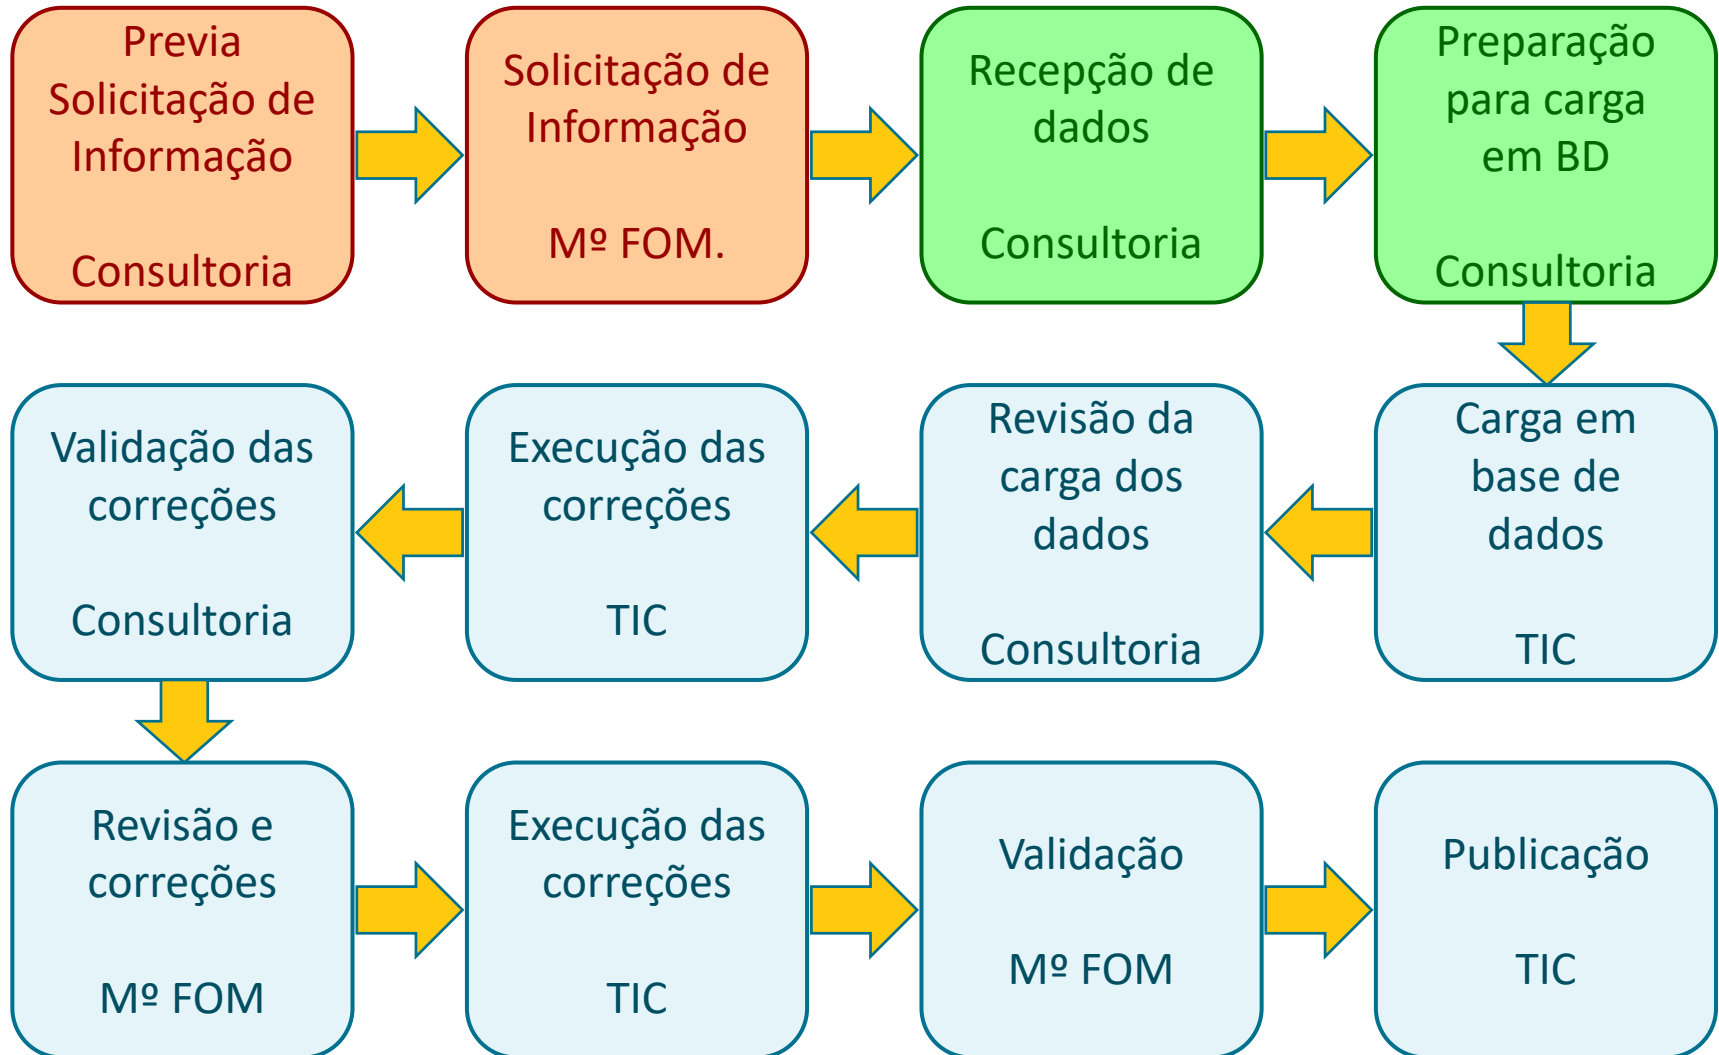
Previa Solicitação de Informação

Consultoria

Solicitação de Informação

Mº FOM.

Recepção de dados

Consultoria

Preparação para carga em BD

Consultoria

Carga em base de dados

TIC

Revisão da carga dos dados

Consultoria

Execução das correções

TIC

Validação das correções

Consultoria

Revisão e correções

Mº FOM

Execução das correções

TIC

Validação

Mº FOM

Publicação

TIC